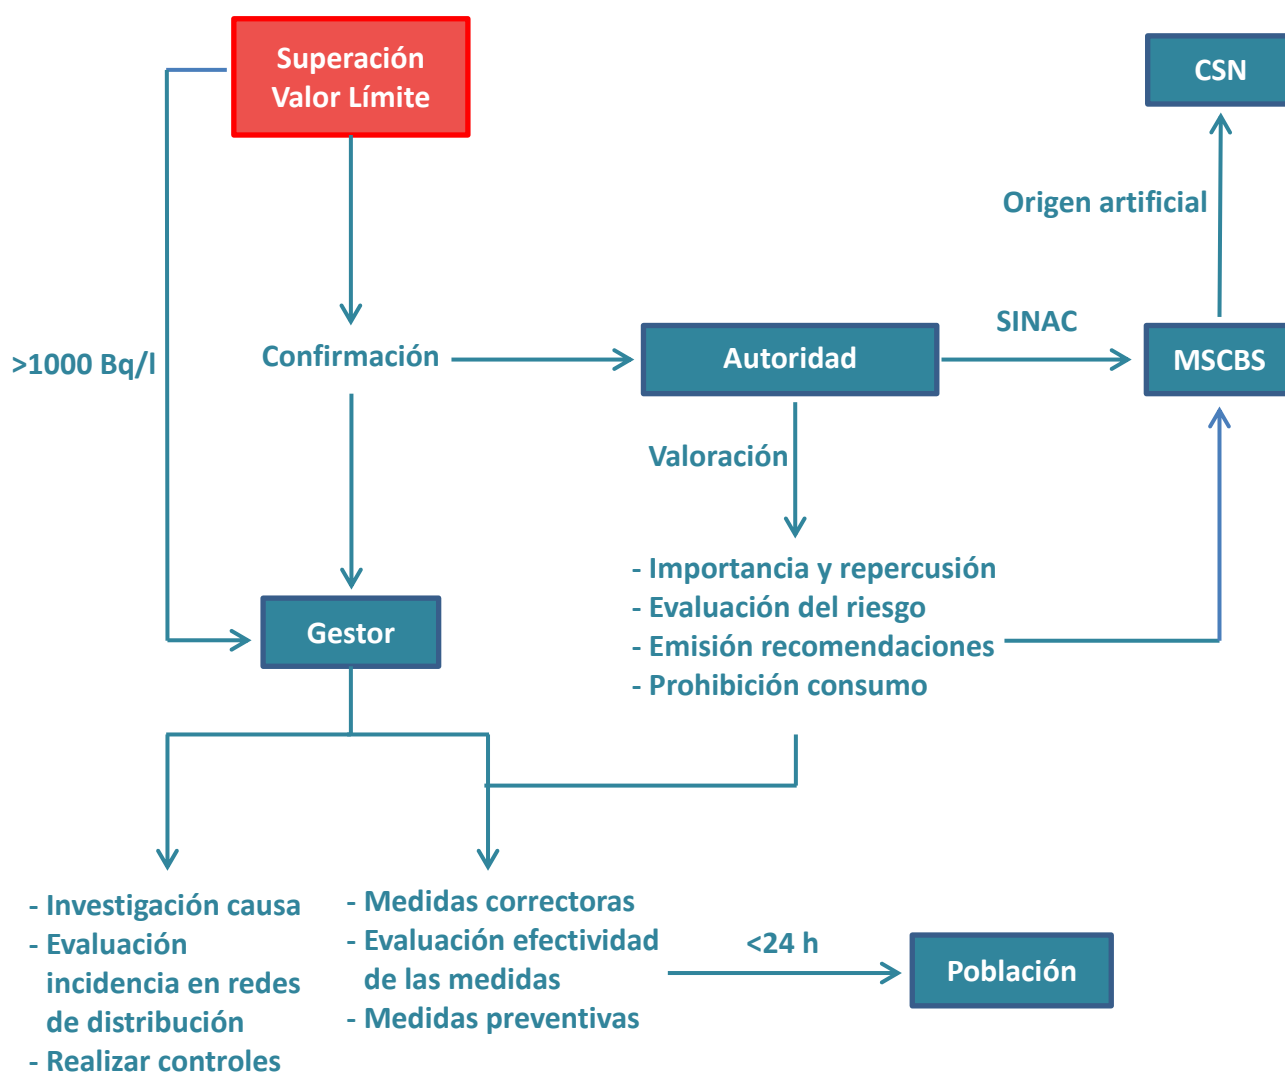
Superación Valor Límite

CSN

Origen artificial

>1000 Bq/l

Confirmación

Autoridad

SINAC

MSCBS

Valoración

- Importancia y repercusión
- Evaluación del riesgo
- Emisión recomendaciones
- Prohibición consumo

Gestor

- Investigación causa
- Evaluación incidencia en redes de distribución
- Realizar controles

- Medidas correctoras
- Evaluación efectividad de las medidas
- Medidas preventivas

<24 h

Población